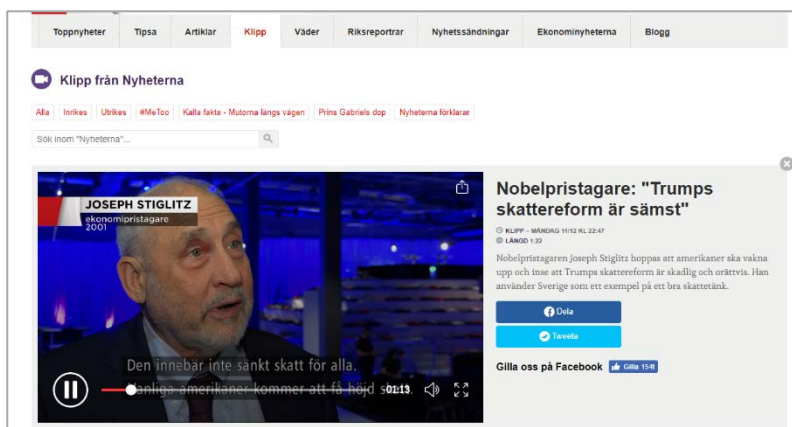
Toppnyheter | Tipsa | Artiklar | Klipp | Väder | Riksreportrar | Nyhetssändningar | Ekonominyheterna | Blogg

Klipp från Nyheterna

Alla | Inrikes | Utrikes | #MeToo | Kalla fakta - Mutorna längs vägen | Prins Gabriels dop | Nyheterna förklarar

Sök inom "Nyheterna"...

JOSEPH STIGLITZ
ekonomipristagare
2001

Den innebär inte sänkt skatt för alla.
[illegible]anliga amerikaner kommer att få höjd s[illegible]

01:13

Nobelpristagare: "Trumps skattereform är sämst"

KLIPP – MÅNDAG 11/12 KL 22:47
LÄNGD 1:22

Nobelpristagaren Joseph Stiglitz hoppas att amerikaner ska vakna upp och inse att Trumps skattereform är skadlig och orättvis. Han använder Sverige som ett exempel på ett bra skattetänk.

Dela

Tweeta

Gilla oss på Facebook Gilla 154t